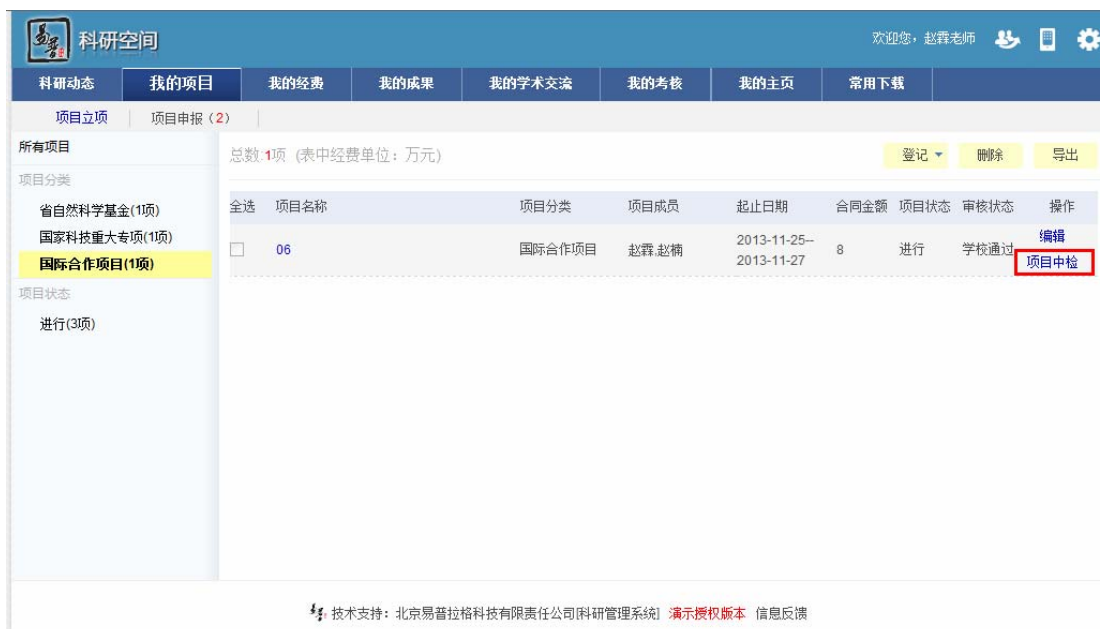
科研空间

欢迎您，赵霖老师

科研动态 我的项目 我的经费 我的成果 我的学术交流 我的考核 我的主页 常用下载

项目立项 项目申报（2）

所有项目

项目分类

省自然科学基金(1项)

国家科技重大专项(1项)

国际合作项目(1项)

项目状态

进行(3项)

总数:1项（表中经费单位：万元）

登记 ▾ 删除 导出

| 全选 | 项目名称 | 项目分类 | 项目成员 | 起止日期 | 合同金额 | 项目状态 | 审核状态 | 操作 |
|---|---|---|---|---|---|---|---|---|
| ☐ | 06 | 国际合作项目 | 赵霖,赵楠 | 2013-11-25--2013-11-27 | 8 | 进行 | 学校通过 | 编辑 项目中检 |

技术支持：北京易普拉格科技有限责任公司[科研管理系统] 演示授权版本 信息反馈